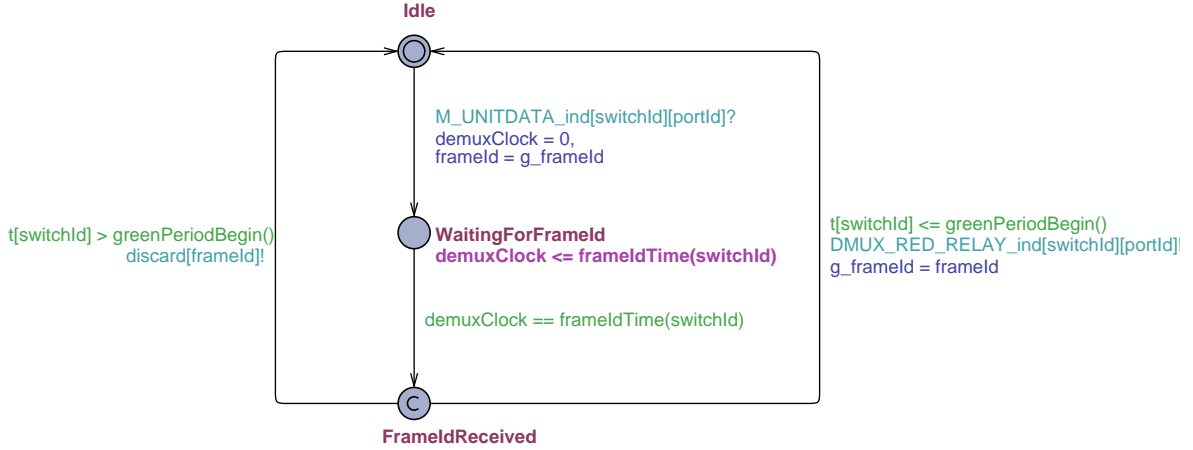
Idle

M_UNITDATA_ind[switchId][portId]?
demuxClock = 0,
frameId = g_frameId

t[switchId] > greenPeriodBegin()
discard[frameId]!

WaitingForFrameId
demuxClock <= frameIdTime(switchId)

t[switchId] <= greenPeriodBegin()
DMUX_RED_RELAY_ind[switchId][portId]!
g_frameId = frameId

demuxClock == frameIdTime(switchId)

C

FrameIdReceived